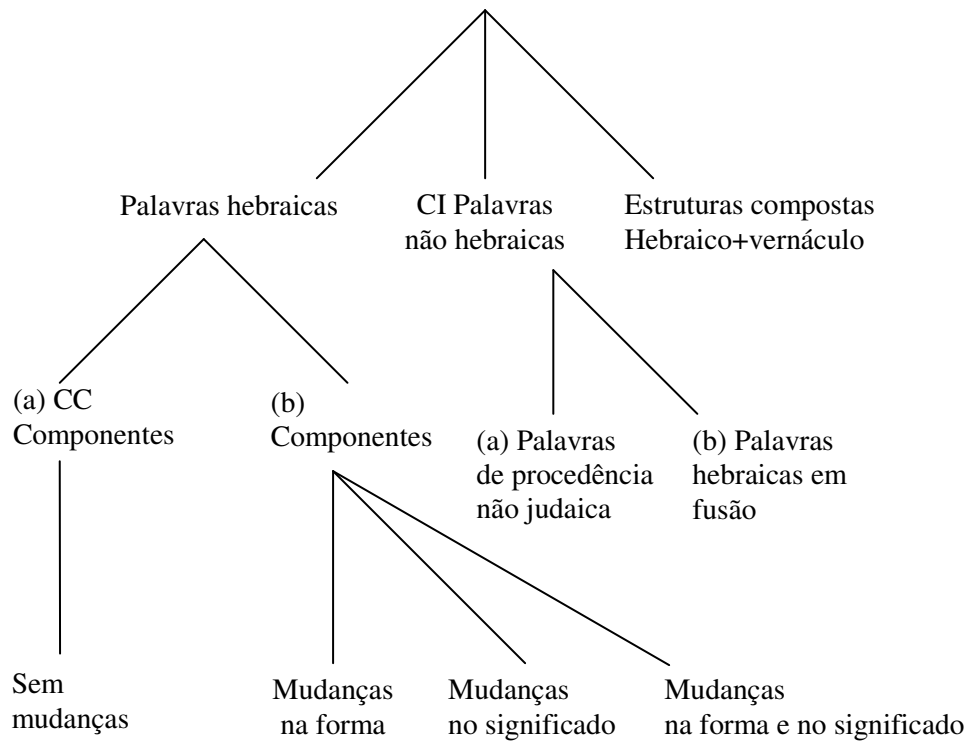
Palavras hebraicas

CI Palavras não hebraicas

Estruturas compostas Hebraico+vernáculo

(a) CC Componentes

(b) Componentes

(a) Palavras de procedência não judaica

(b) Palavras hebraicas em fusão

Sem mudanças

Mudanças na forma

Mudanças no significado

Mudanças na forma e no significado